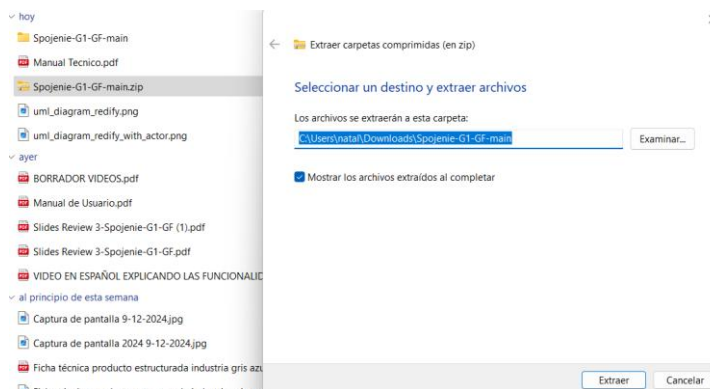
hoy
Spojenie-G1-GF-main
Manual Tecnico.pdf
Spojenie-G1-GF-main.zip
uml_diagram_redify.png
uml_diagram_redify_with_actor.png
ayer
BORRADOR VIDEOS.pdf
Manual de Usuario.pdf
Slides Review 3-Spojenie-G1-GF (1).pdf
Slides Review 3-Spojenie-G1-GF.pdf
VIDEO EN ESPAÑOL EXPLICANDO LAS FUNCIONALID
al principio de esta semana
Captura de pantalla 9-12-2024.jpg
Captura de pantalla 2024 9-12-2024.jpg
Ficha técnica producto estructurada industria gris azu
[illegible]

Extraer carpetas comprimidas (en zip)

Seleccionar un destino y extraer archivos

Los archivos se extraerán a esta carpeta:
C:\Users\natal\Downloads\Spojenie-G1-GF-main
Examinar...

Mostrar los archivos extraídos al completar

Extraer
Cancelar